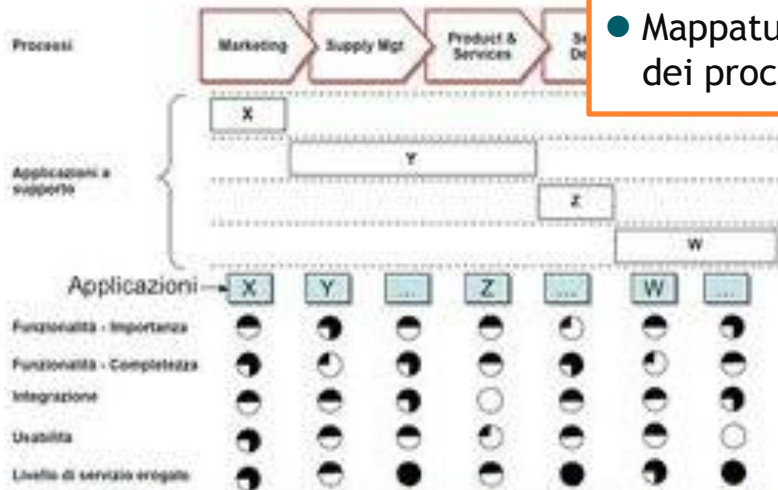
Processi

Marketing | Supply Mgt | Product & Services | Se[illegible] De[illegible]

● Mappatu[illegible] dei proc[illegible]

Applicazioni a supporto

X

Y

Z

W

Applicazioni

X | Y | ... | Z | ... | W | ...

Funzionalità - Importanza

Funzionalità - Completezza

Integrazione

Usabilità

Livello di servizio erogato